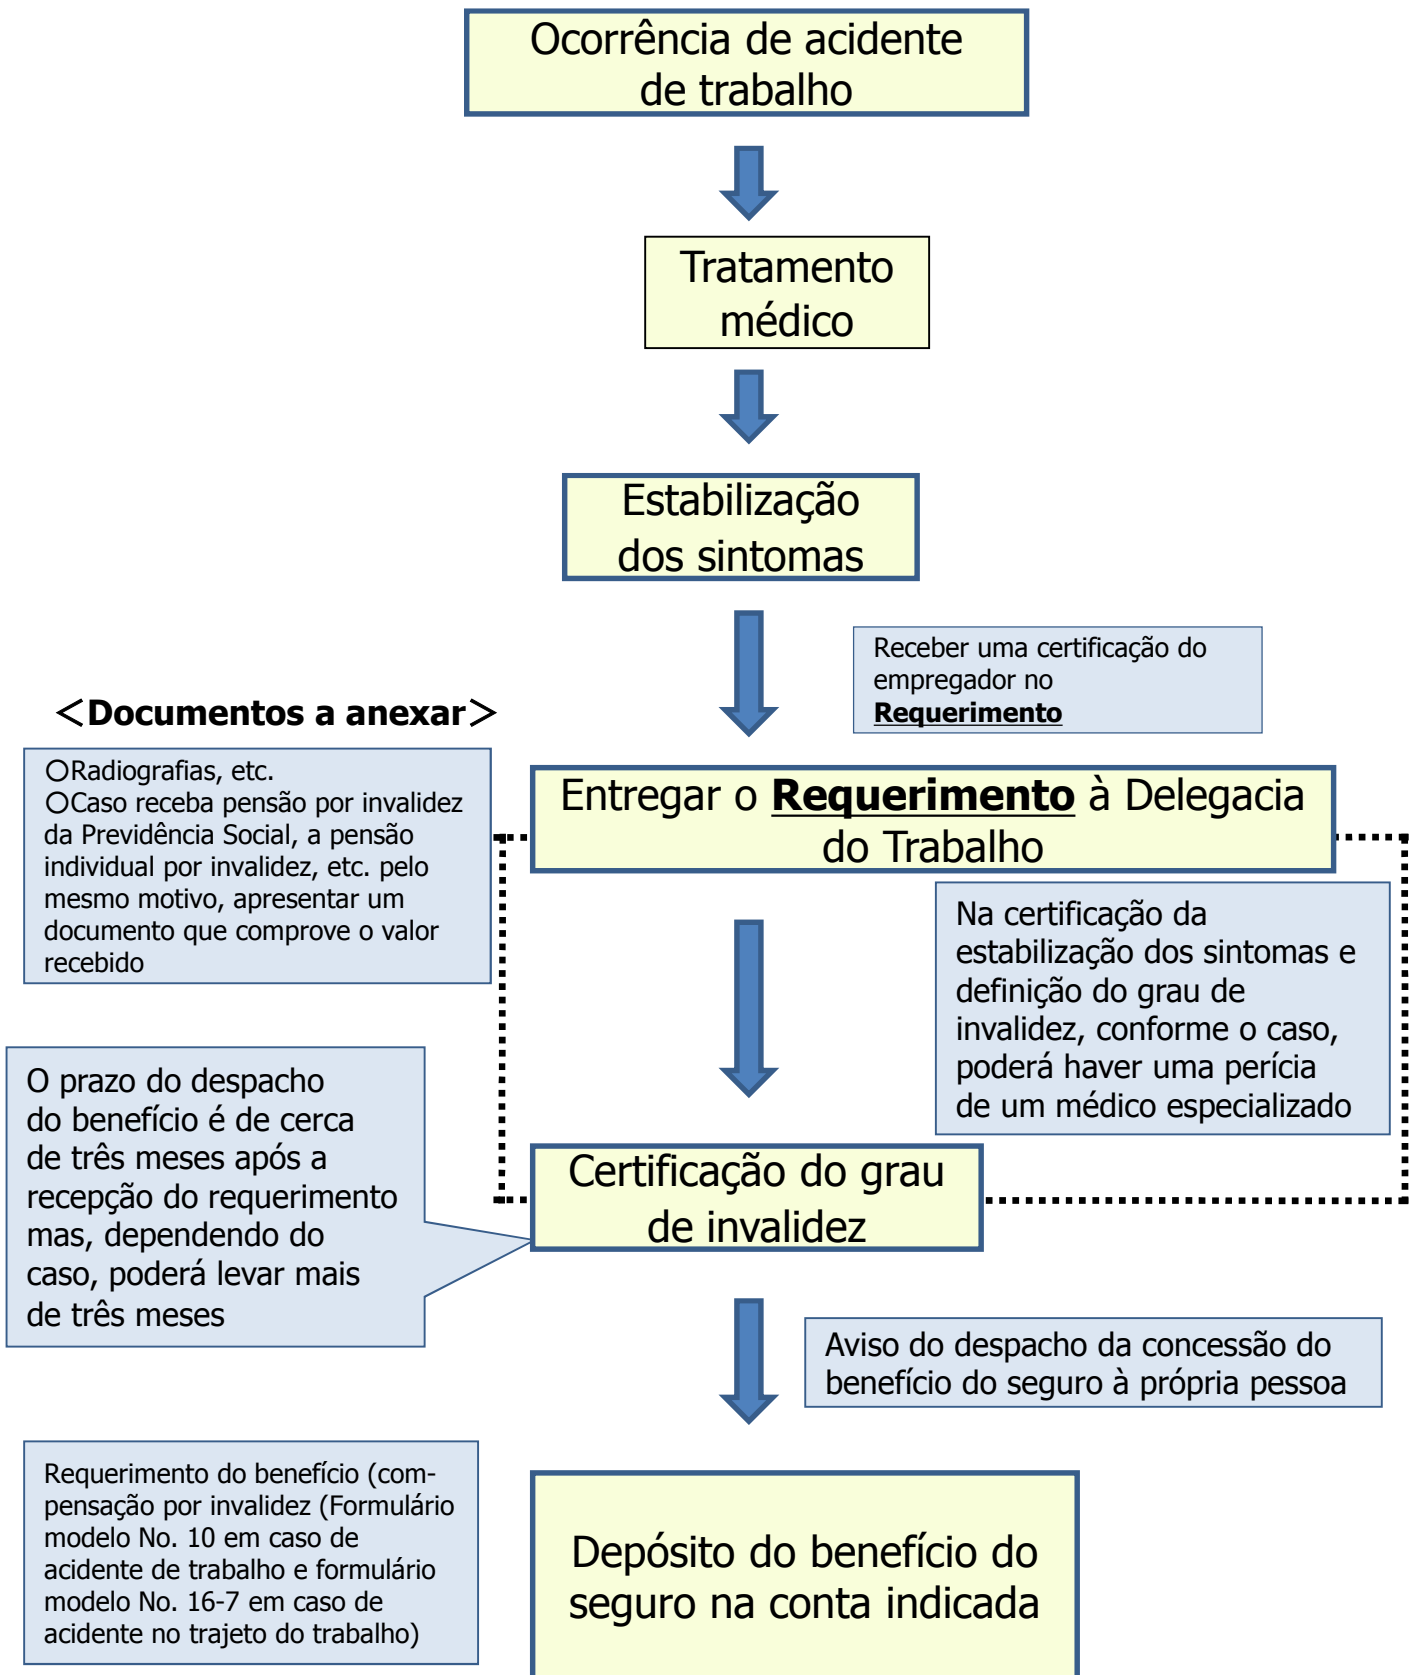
Ocorrência de acidente de trabalho

Tratamento médico

Estabilização dos sintomas

Receber uma certificação do empregador no **Requerimento**

＜**Documentos a anexar**＞

○Radiografias, etc.
○Caso receba pensão por invalidez da Previdência Social, a pensão individual por invalidez, etc. pelo mesmo motivo, apresentar um documento que comprove o valor recebido

Entregar o **Requerimento** à Delegacia do Trabalho

Na certificação da estabilização dos sintomas e definição do grau de invalidez, conforme o caso, poderá haver uma perícia de um médico especializado

O prazo do despacho do benefício é de cerca de três meses após a recepção do requerimento mas, dependendo do caso, poderá levar mais de três meses

Certificação do grau de invalidez

Aviso do despacho da concessão do benefício do seguro à própria pessoa

Requerimento do benefício (compensação por invalidez (Formulário modelo No. 10 em caso de acidente de trabalho e formulário modelo No. 16-7 em caso de acidente no trajeto do trabalho)

Depósito do benefício do seguro na conta indicada